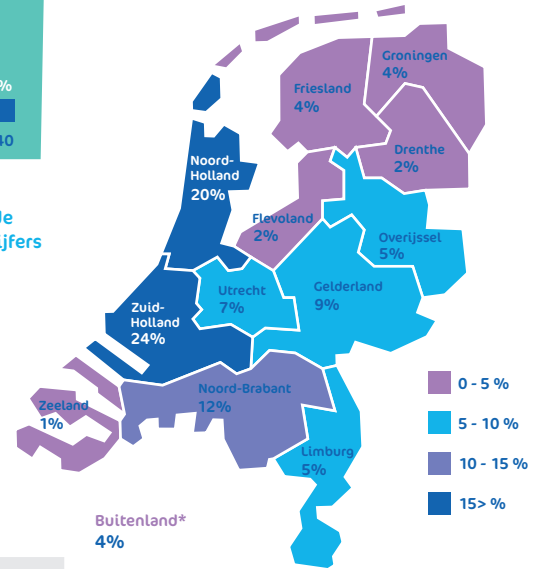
%
40

le
ijfers

Groningen
4%

Friesland
4%

Drenthe
2%

Noord-Holland
20%

Flevoland
2%

Overijssel
5%

Utrecht
7%

Gelderland
9%

Zuid-Holland
24%

Noord-Brabant
12%

Zeeland
1%

Limburg
5%

Buitenland*
4%

0 - 5 %
5 - 10 %
10 - 15 %
15> %